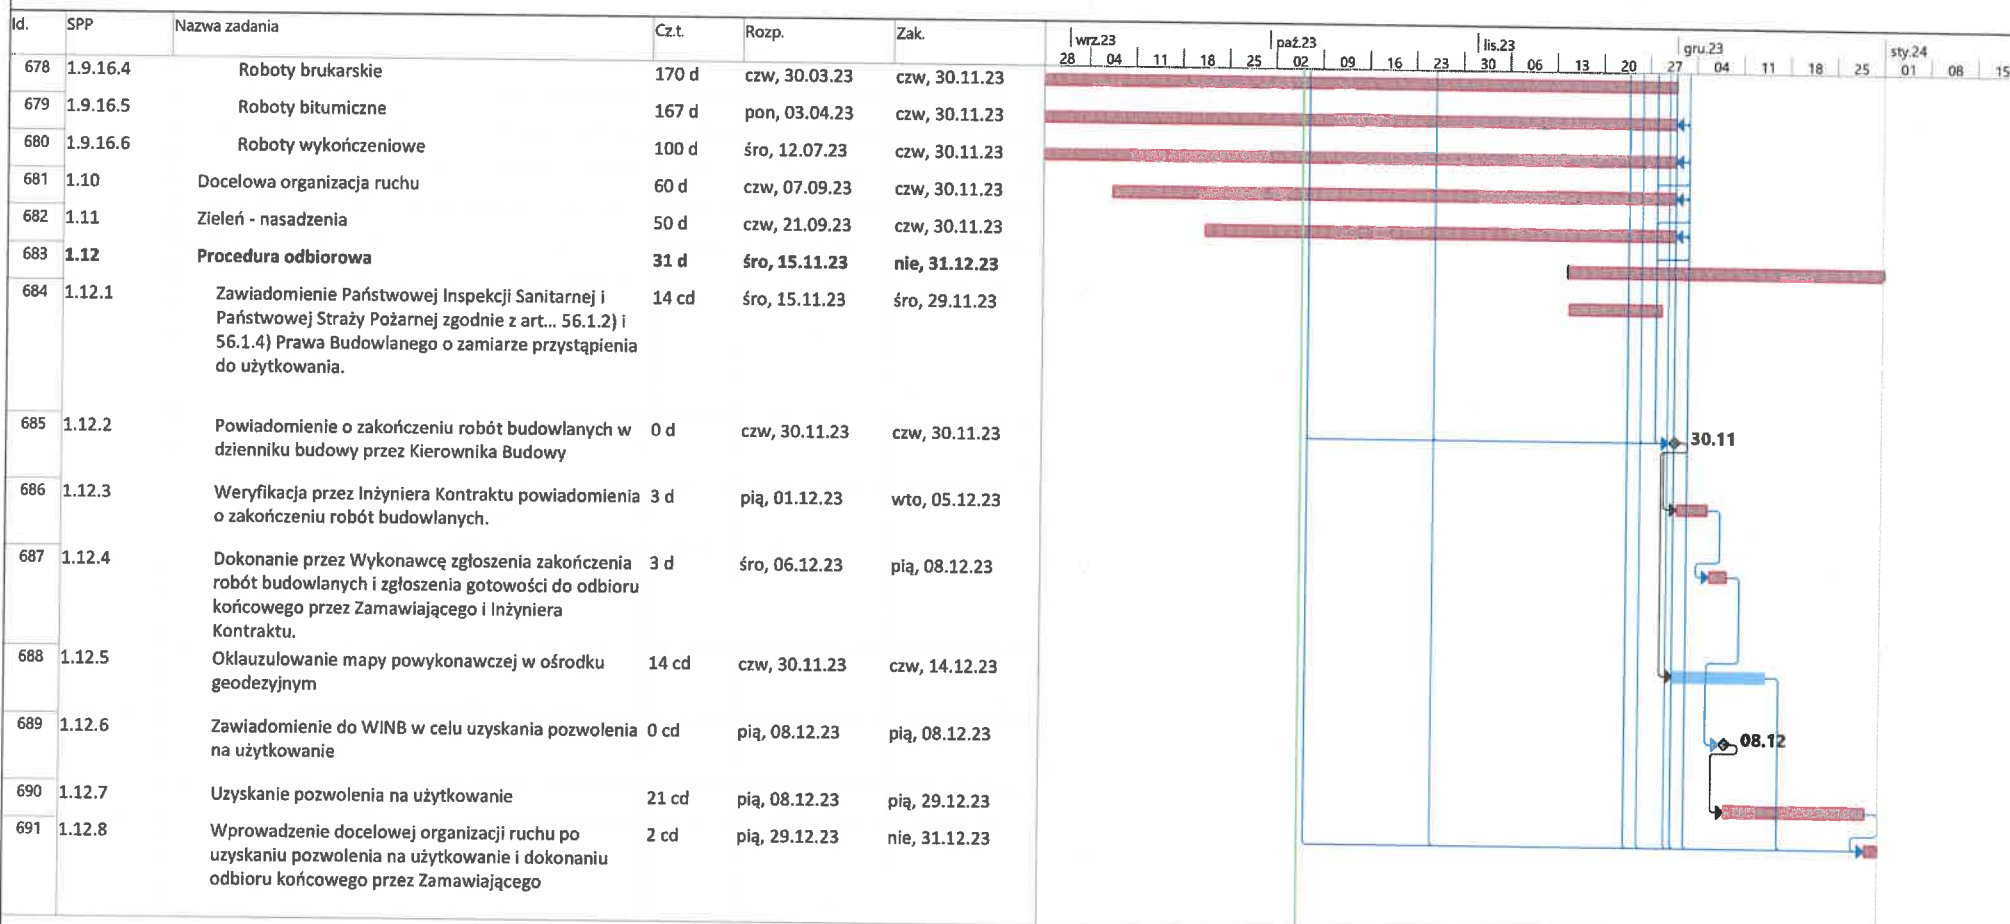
| Id. | SPP | Nazwa zadania | Cz.t. | Rozp. | Zak. |
|---|---|---|---|---|---|
| 678 | 1.9.16.4 | Roboty brukarskie | 170 d | czw, 30.03.23 | czw, 30.11.23 |
| 679 | 1.9.16.5 | Roboty bitumiczne | 167 d | pon, 03.04.23 | czw, 30.11.23 |
| 680 | 1.9.16.6 | Roboty wykończeniowe | 100 d | śro, 12.07.23 | czw, 30.11.23 |
| 681 | 1.10 | Docelowa organizacja ruchu | 60 d | czw, 07.09.23 | czw, 30.11.23 |
| 682 | 1.11 | Zieleń - nasadzenia | 50 d | czw, 21.09.23 | czw, 30.11.23 |
| 683 | **1.12** | **Procedura odbiorowa** | **31 d** | **śro, 15.11.23** | **nie, 31.12.23** |
| 684 | 1.12.1 | Zawiadomienie Państwowej Inspekcji Sanitarnej i Państwowej Straży Pożarnej zgodnie z art... 56.1.2) i 56.1.4) Prawa Budowlanego o zamiarze przystąpienia do użytkowania. | 14 cd | śro, 15.11.23 | śro, 29.11.23 |
| 685 | 1.12.2 | Powiadomienie o zakończeniu robót budowlanych w dzienniku budowy przez Kierownika Budowy | 0 d | czw, 30.11.23 | czw, 30.11.23 |
| 686 | 1.12.3 | Weryfikacja przez Inżyniera Kontraktu powiadomienia o zakończeniu robót budowlanych. | 3 d | pią, 01.12.23 | wto, 05.12.23 |
| 687 | 1.12.4 | Dokonanie przez Wykonawcę zgłoszenia zakończenia robót budowlanych i zgłoszenia gotowości do odbioru końcowego przez Zamawiającego i Inżyniera Kontraktu. | 3 d | śro, 06.12.23 | pią, 08.12.23 |
| 688 | 1.12.5 | Oklauzulowanie mapy powykonawczej w ośrodku geodezyjnym | 14 cd | czw, 30.11.23 | czw, 14.12.23 |
| 689 | 1.12.6 | Zawiadomienie do WINB w celu uzyskania pozwolenia na użytkowanie | 0 cd | pią, 08.12.23 | pią, 08.12.23 |
| 690 | 1.12.7 | Uzyskanie pozwolenia na użytkowanie | 21 cd | pią, 08.12.23 | pią, 29.12.23 |
| 691 | 1.12.8 | Wprowadzenie docelowej organizacji ruchu po uzyskaniu pozwolenia na użytkowanie i dokonaniu odbioru końcowego przez Zamawiającego | 2 cd | pią, 29.12.23 | nie, 31.12.23 |

wrz.23 28 04 11 18 25 paź.23 02 09 16 23 lis.23 30 06 13 20 gru.23 27 04 11 18 25 sty.24 01 08 15

30.11
08.12